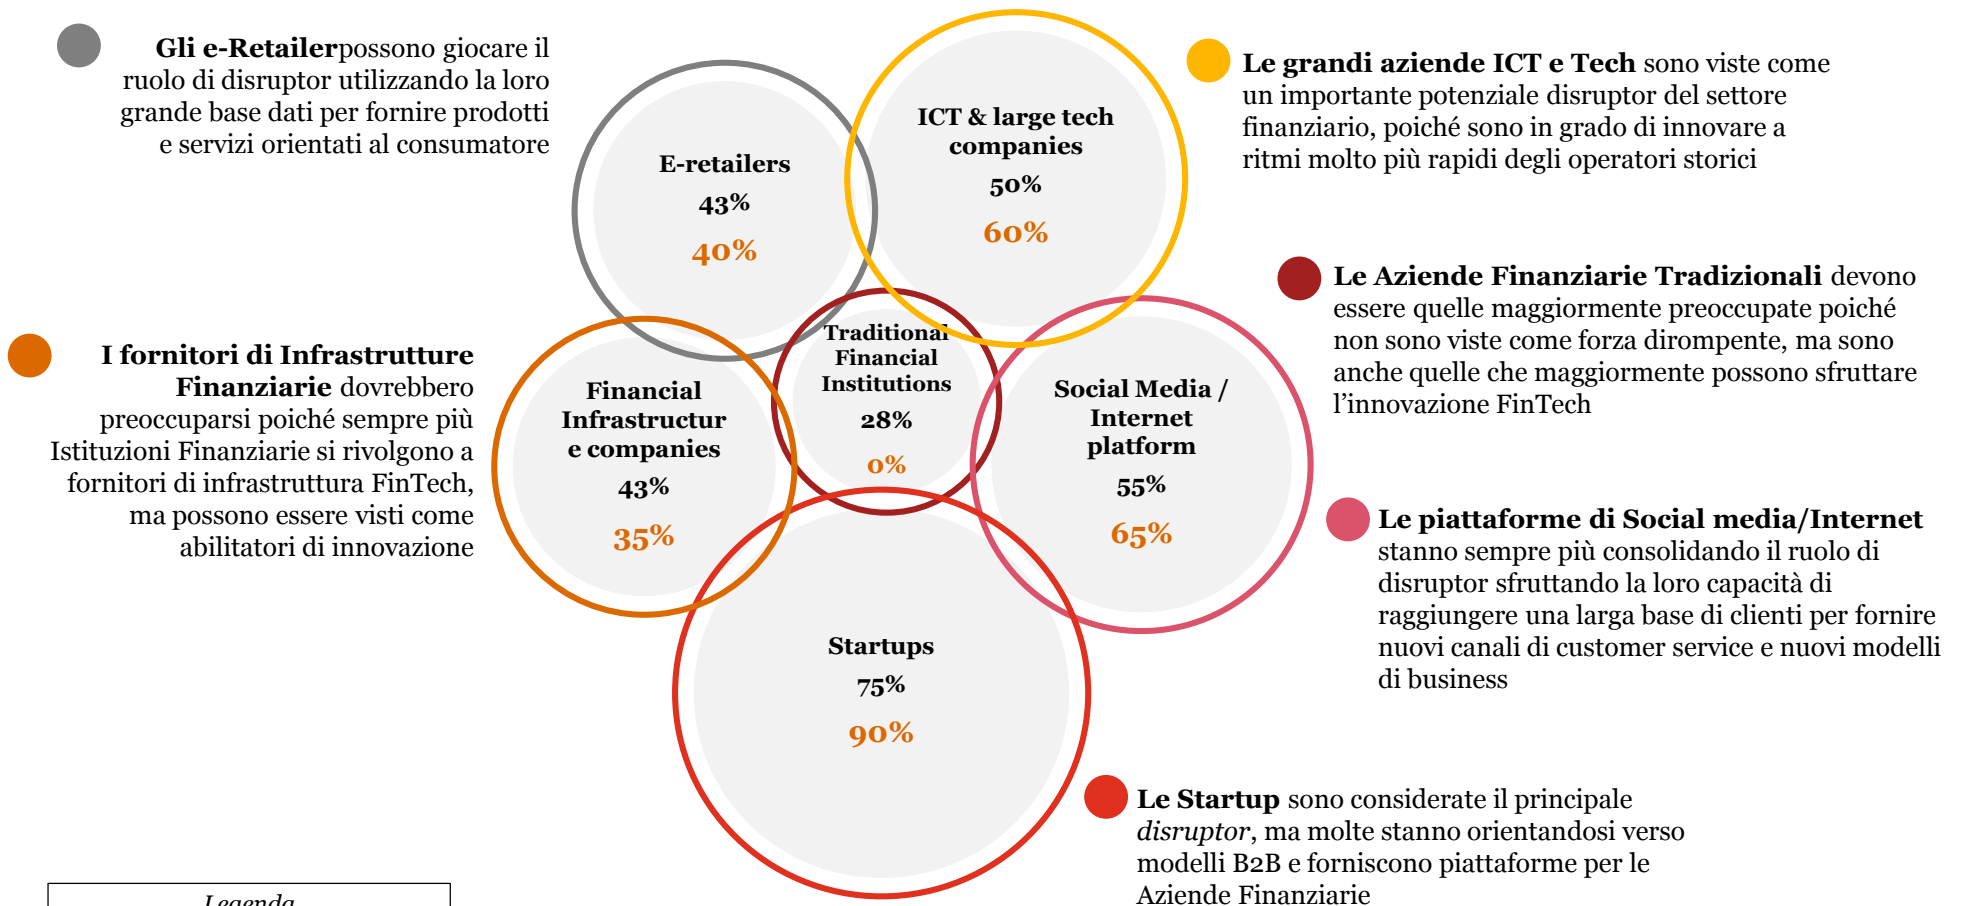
**Gli e-Retailer**possono giocare il ruolo di disruptor utilizzando la loro grande base dati per fornire prodotti e servizi orientati al consumatore

E-retailers
43%
40%

ICT & large tech companies
50%
60%

**Le grandi aziende ICT e Tech** sono viste come un importante potenziale disruptor del settore finanziario, poiché sono in grado di innovare a ritmi molto più rapidi degli operatori storici

**Le Aziende Finanziarie Tradizionali** devono essere quelle maggiormente preoccupate poiché non sono viste come forza dirompente, ma sono anche quelle che maggiormente possono sfruttare l'innovazione FinTech

**I fornitori di Infrastrutture Finanziarie** dovrebbero preoccuparsi poiché sempre più Istituzioni Finanziarie si rivolgono a fornitori di infrastruttura FinTech, ma possono essere visti come abilitatori di innovazione

Financial Infrastructur e companies
43%
35%

Traditional Financial Institutions
28%
0%

Social Media / Internet platform
55%
65%

**Le piattaforme di Social media/Internet** stanno sempre più consolidando il ruolo di disruptor sfruttando la loro capacità di raggiungere una larga base di clienti per fornire nuovi canali di customer service e nuovi modelli di business

Startups
75%
90%

**Le Startup** sono considerate il principale *disruptor*, ma molte stanno orientandosi verso modelli B2B e forniscono piattaforme per le Aziende Finanziarie

Legenda